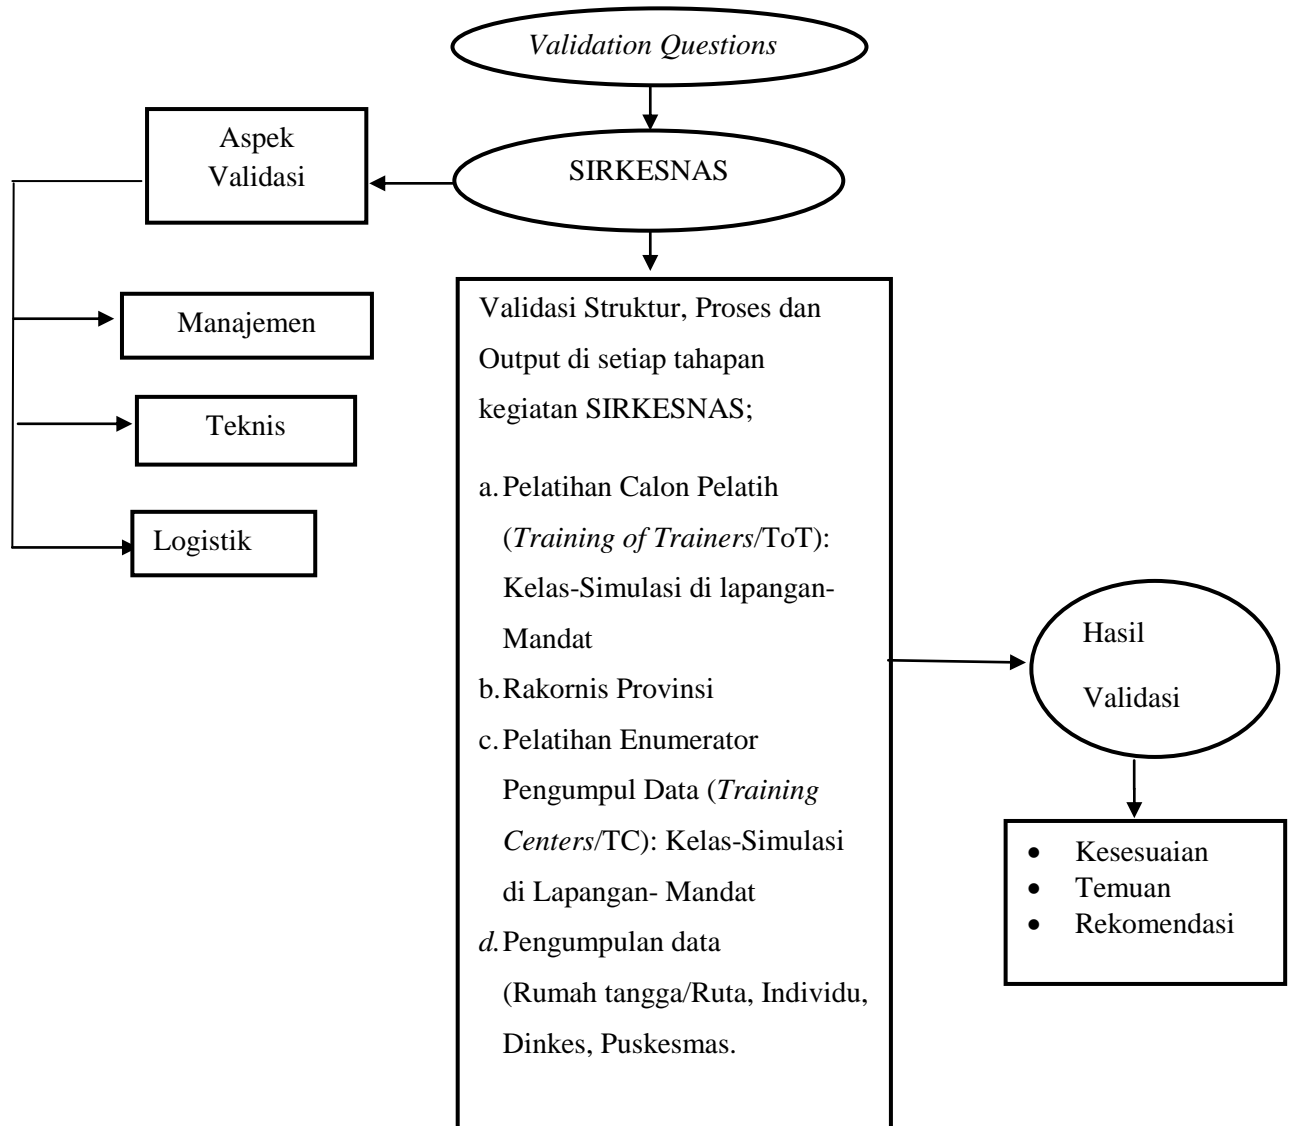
Validation Questions

Aspek Validasi

SIRKESNAS

Manajemen

Teknis

Logistik

Validasi Struktur, Proses dan Output di setiap tahapan kegiatan SIRKESNAS;

a. Pelatihan Calon Pelatih (Training of Trainers/ToT): Kelas-Simulasi di lapangan-Mandat
b. Rakornis Provinsi
c. Pelatihan Enumerator Pengumpul Data (Training Centers/TC): Kelas-Simulasi di Lapangan- Mandat
d. Pengumpulan data (Rumah tangga/Ruta, Individu, Dinkes, Puskesmas.

Hasil Validasi

- Kesesuaian
- Temuan
- Rekomendasi